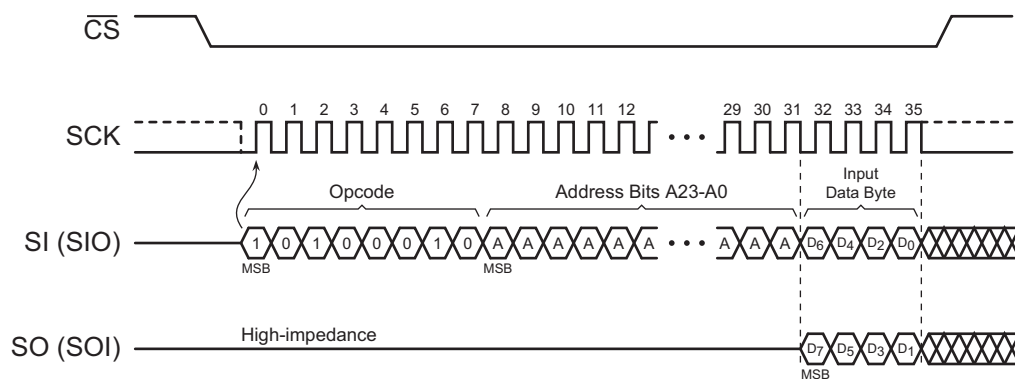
$\overline{CS}$

SCK

0 1 2 3 4 5 6 7 8 9 10 11 12 ••• 29 30 31 32 33 34 35

Opcode

Address Bits A23-A0

Input Data Byte

SI (SIO)

1 0 1 0 0 0 1 0 A A A A A A A ••• A A A $D_6$ $D_4$ $D_2$ $D_0$

MSB

MSB

SO (SOI)

High-impedance

$D_7$ $D_5$ $D_3$ $D_1$

MSB